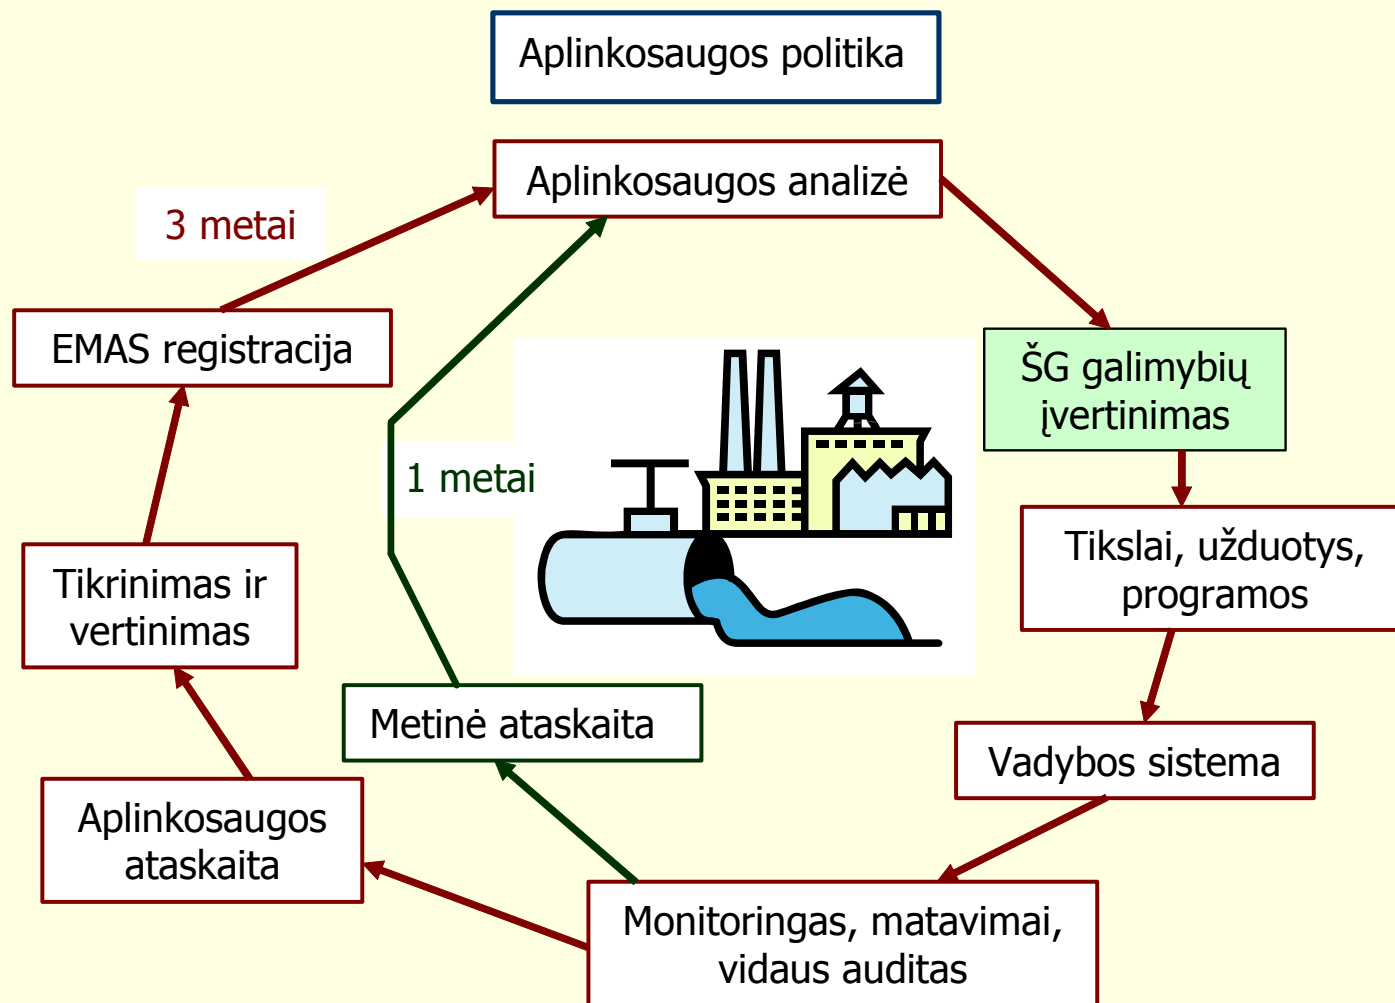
Aplinkosaugos politika

Aplinkosaugos analizė

3 metai

EMAS registracija

ŠG galimybių įvertinimas

1 metai

Tikslai, užduotys, programos

Tikrinimas ir vertinimas

Metinė ataskaita

Vadybos sistema

Aplinkosaugos ataskaita

Monitoringas, matavimai, vidaus auditas